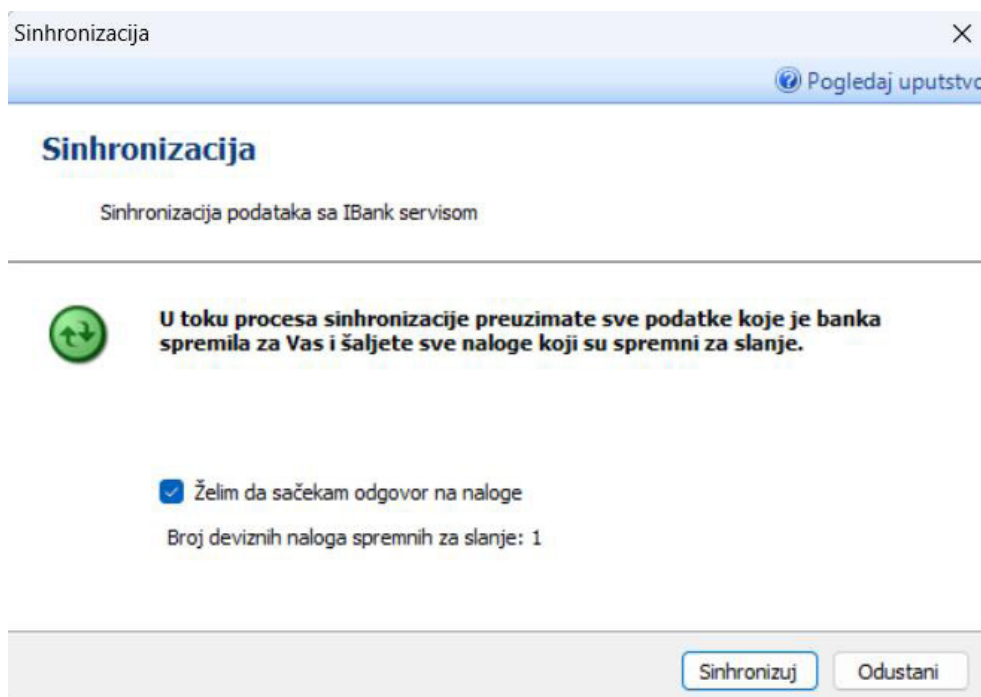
Sinhronizacija

Pogledaj uputstv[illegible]

Sinhronizacija

Sinhronizacija podataka sa IBank servisom

U toku procesa sinhronizacije preuzimate sve podatke koje je banka spremila za Vas i šaljete sve naloge koji su spremni za slanje.

Želim da sačekam odgovor na naloge

Broj deviznih naloga spremnih za slanje: 1

Sinhronizuj

Odustani